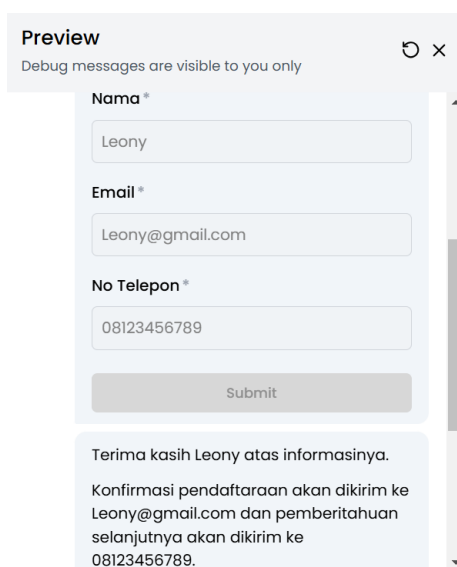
Preview
Debug messages are visible to you only

Nama *
Leony
Email *
Leony@gmail.com
No Telepon *
08123456789
Submit

Terima kasih Leony atas informasinya.

Konfirmasi pendaftaraan akan dikirim ke Leony@gmail.com dan pemberitahuan selanjutnya akan dikirim ke 08123456789.